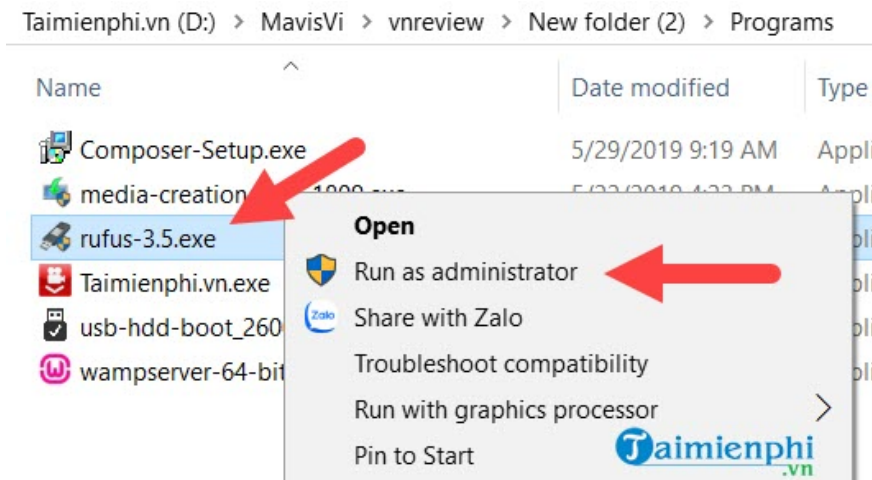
Taimienphi.vn (D:) > MavisVi > vnreview > New folder (2) > Programs

| Name | Date modified | Type |
|---|---|---|
| Composer-Setup.exe | 5/29/2019 9:19 AM | Appli |
| media-creation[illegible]1909.exe | 5/22/2019 4:22 PM | Appli |
| rufus-3.5.exe | | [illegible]pli |
| Taimienphi.vn.exe | | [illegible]pli |
| usb-hdd-boot_260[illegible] | | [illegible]pli |
| wampserver-64-bit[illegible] | | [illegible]pli |

Open
Run as administrator
Zalo Share with Zalo
Troubleshoot compatibility
Run with graphics processor
Pin to Start

Taimienphi
.vn